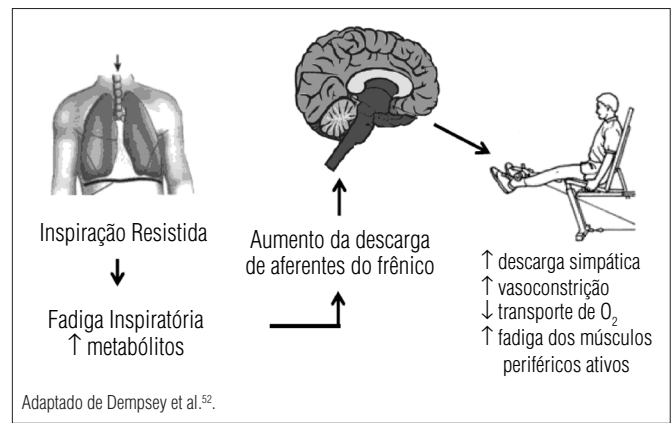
Inspiração Resistida

Fadiga Inspiratória
↑ metabólitos

Aumento da descarga de aferentes do frênico

↑ descarga simpática
↑ vasoconstrição
↓ transporte de $O_2$
↑ fadiga dos músculos periféricos ativos

Adaptado de Dempsey et al.$^{52}$.